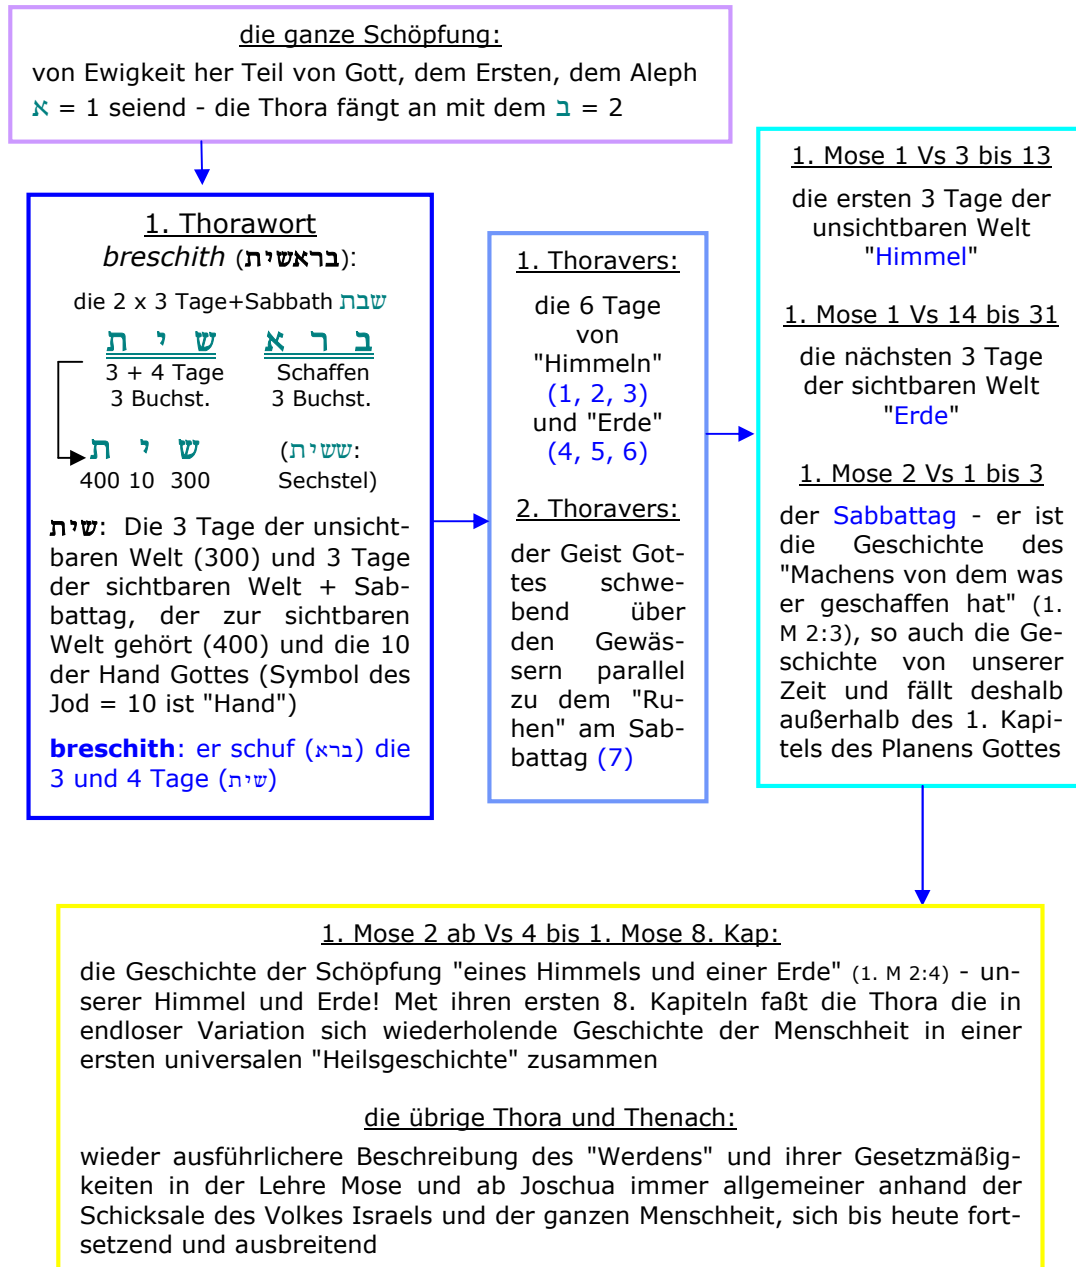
die ganze Schöpfung:

von Ewigkeit her Teil von Gott, dem Ersten, dem Aleph א = 1 seiend - die Thora fängt an mit dem ב = 2

1. Thorawort

breschith (בראשית):

die 2 x 3 Tage+Sabbath שבת

ת י ש א ר ב

3 + 4 Tage
3 Buchst.

Schaffen
3 Buchst.

ת י ש
400 10 300

(ששית:
Sechstel)

שית: Die 3 Tage der unsichtbaren Welt (300) und 3 Tage der sichtbaren Welt + Sabbattag, der zur sichtbaren Welt gehört (400) und die 10 der Hand Gottes (Symbol des Jod = 10 ist "Hand")

breschith: er schuf (ברא) die 3 und 4 Tage (שית)

1. Thoravers:

die 6 Tage von "Himmeln" (1, 2, 3) und "Erde" (4, 5, 6)

2. Thoravers:

der Geist Gottes schwebend über den Gewässern parallel zu dem "Ruhen" am Sabbattag (7)

1. Mose 1 Vs 3 bis 13

die ersten 3 Tage der unsichtbaren Welt "Himmel"

1. Mose 1 Vs 14 bis 31

die nächsten 3 Tage der sichtbaren Welt "Erde"

1. Mose 2 Vs 1 bis 3

der Sabbattag - er ist die Geschichte des "Machens von dem was er geschaffen hat" (1. M 2:3), so auch die Geschichte von unserer Zeit und fällt deshalb außerhalb des 1. Kapitels des Planens Gottes

1. Mose 2 ab Vs 4 bis 1. Mose 8. Kap:

die Geschichte der Schöpfung "eines Himmels und einer Erde" (1. M 2:4) - unserer Himmel und Erde! Met ihren ersten 8. Kapiteln faßt die Thora die in endloser Variation sich wiederholende Geschichte der Menschheit in einer ersten universalen "Heilsgeschichte" zusammen

die übrige Thora und Thenach:

wieder ausführlichere Beschreibung des "Werdens" und ihrer Gesetzmäßigkeiten in der Lehre Mose und ab Joschua immer allgemeiner anhand der Schicksale des Volkes Israels und der ganzen Menschheit, sich bis heute fortsetzend und ausbreitend